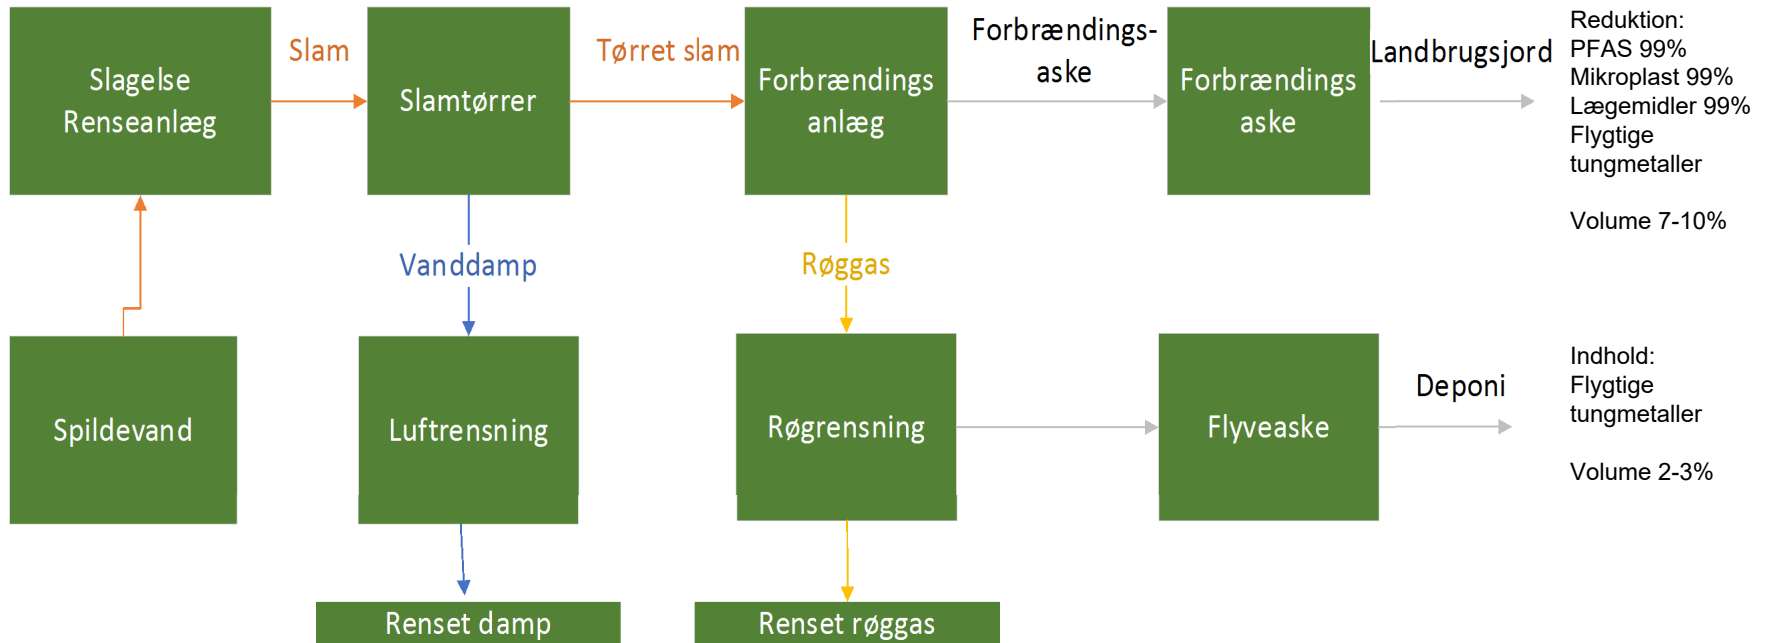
Slagelse Renseanlæg

Slam

Slamtørrer

Tørret slam

Forbrændings anlæg

Forbrændings-aske

Forbrændings aske

Landbrugsjord

Reduktion:
PFAS 99%
Mikroplast 99%
Lægemidler 99%
Flygtige tungmetaller

Volume 7-10%

Vanddamp

Røggas

Spildevand

Luftrensning

Røgrensning

Flyveaske

Deponi

Indhold:
Flygtige tungmetaller

Volume 2-3%

Renset damp

Renset røggas